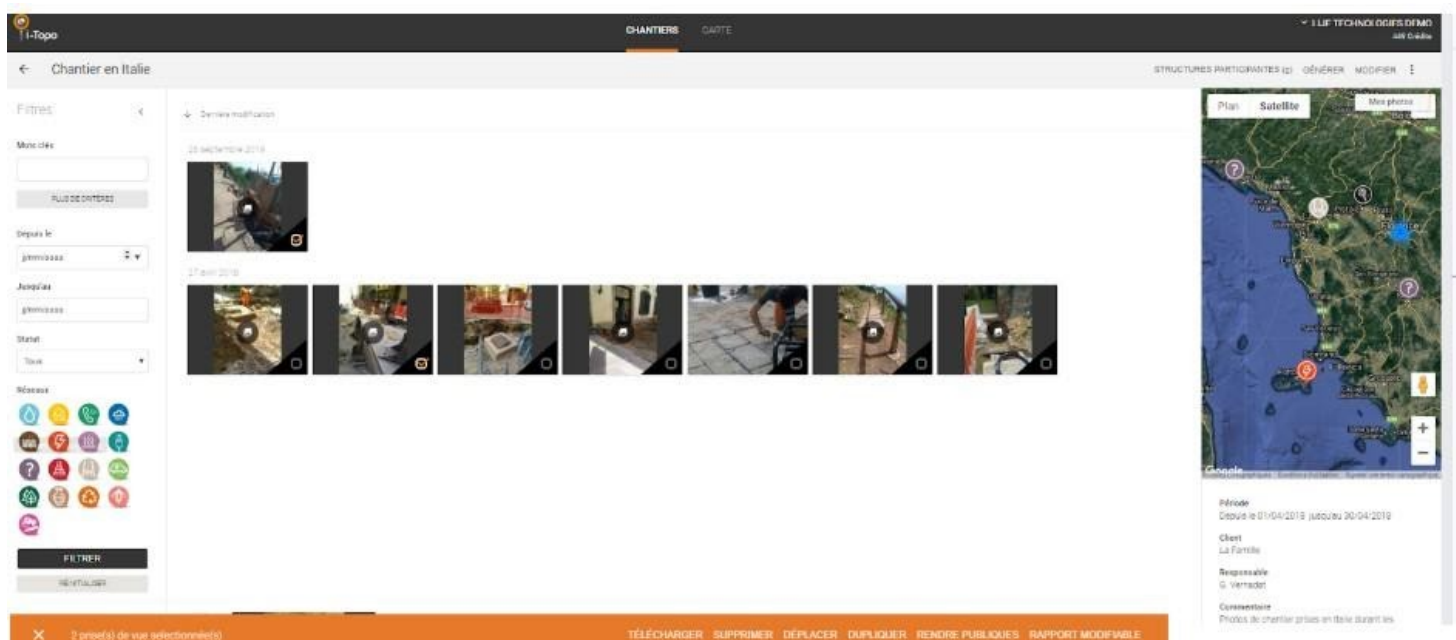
i-Topo

CHANTIERS CARTE

LUF TECHNOLOGIES DEMO

← Chantier en Italie

STRUCTURES PARTICIPANTES (2) GÉNÉRER MODIFIER ⋮

Filtres

Mots clés

PLUS DE CRITÈRES

Depuis le

jj/mm/aaaa

Jusqu'au

jj/mm/aaaa

Statut

Tous

Réseaux

FILTRER

RÉINITIALISER

↓ Dernière modification

26 septembre 2019

17 avril 2019

Plan Satellite

Mes photos

Google

Période
Depuis le 01/04/2019 jusqu'au 30/04/2019

Client
La Famille

Responsable
G. Vernadet

Commentaire
Photos de chantier prises en Italie durant les

✕ 2 prise(s) de vue sélectionnée(s)

TÉLÉCHARGER SUPPRIMER DÉPLACER DUPLIQUER RENDRE PUBLIQUES RAPPORT MODIFIABLE